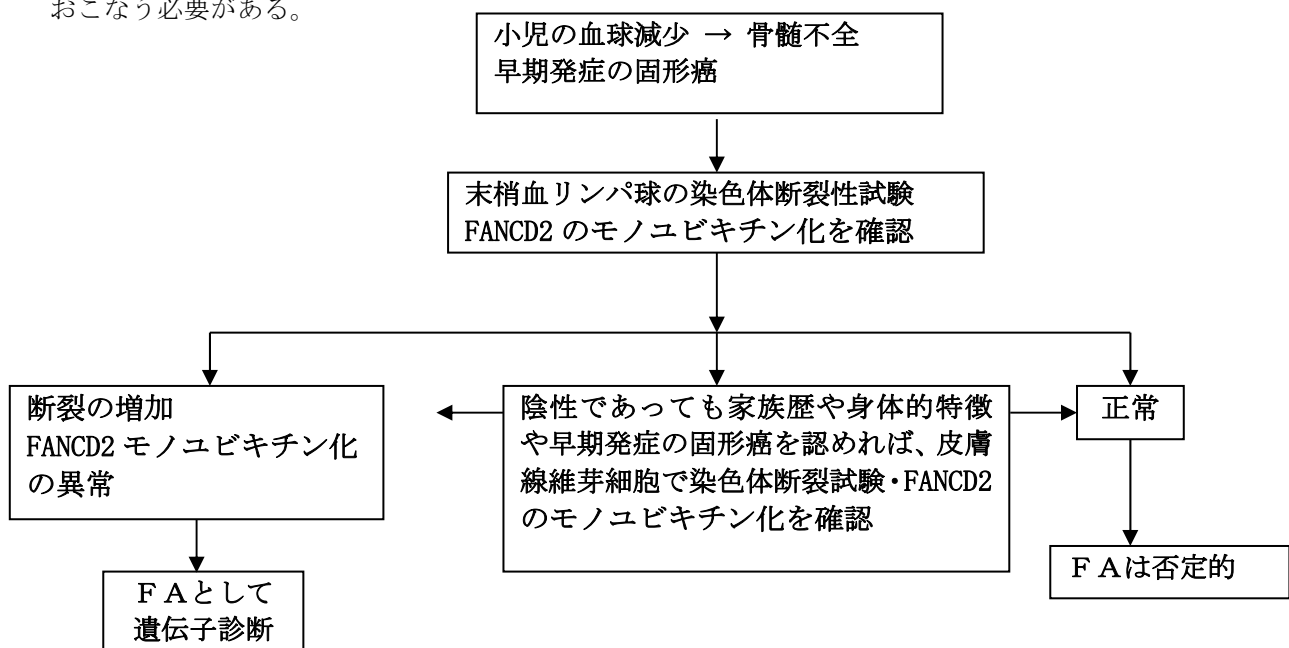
おこなう必要がある。

小児の血球減少 → 骨髄不全
早期発症の固形癌

末梢血リンパ球の染色体断裂性試験
FANCD2 のモノユビキチン化を確認

断裂の増加
FANCD2 モノユビキチン化の異常

陰性であっても家族歴や身体的特徴や早期発症の固形癌を認めれば、皮膚線維芽細胞で染色体断裂試験・FANCD2 のモノユビキチン化を確認

正常

FAとして
遺伝子診断

FAは否定的